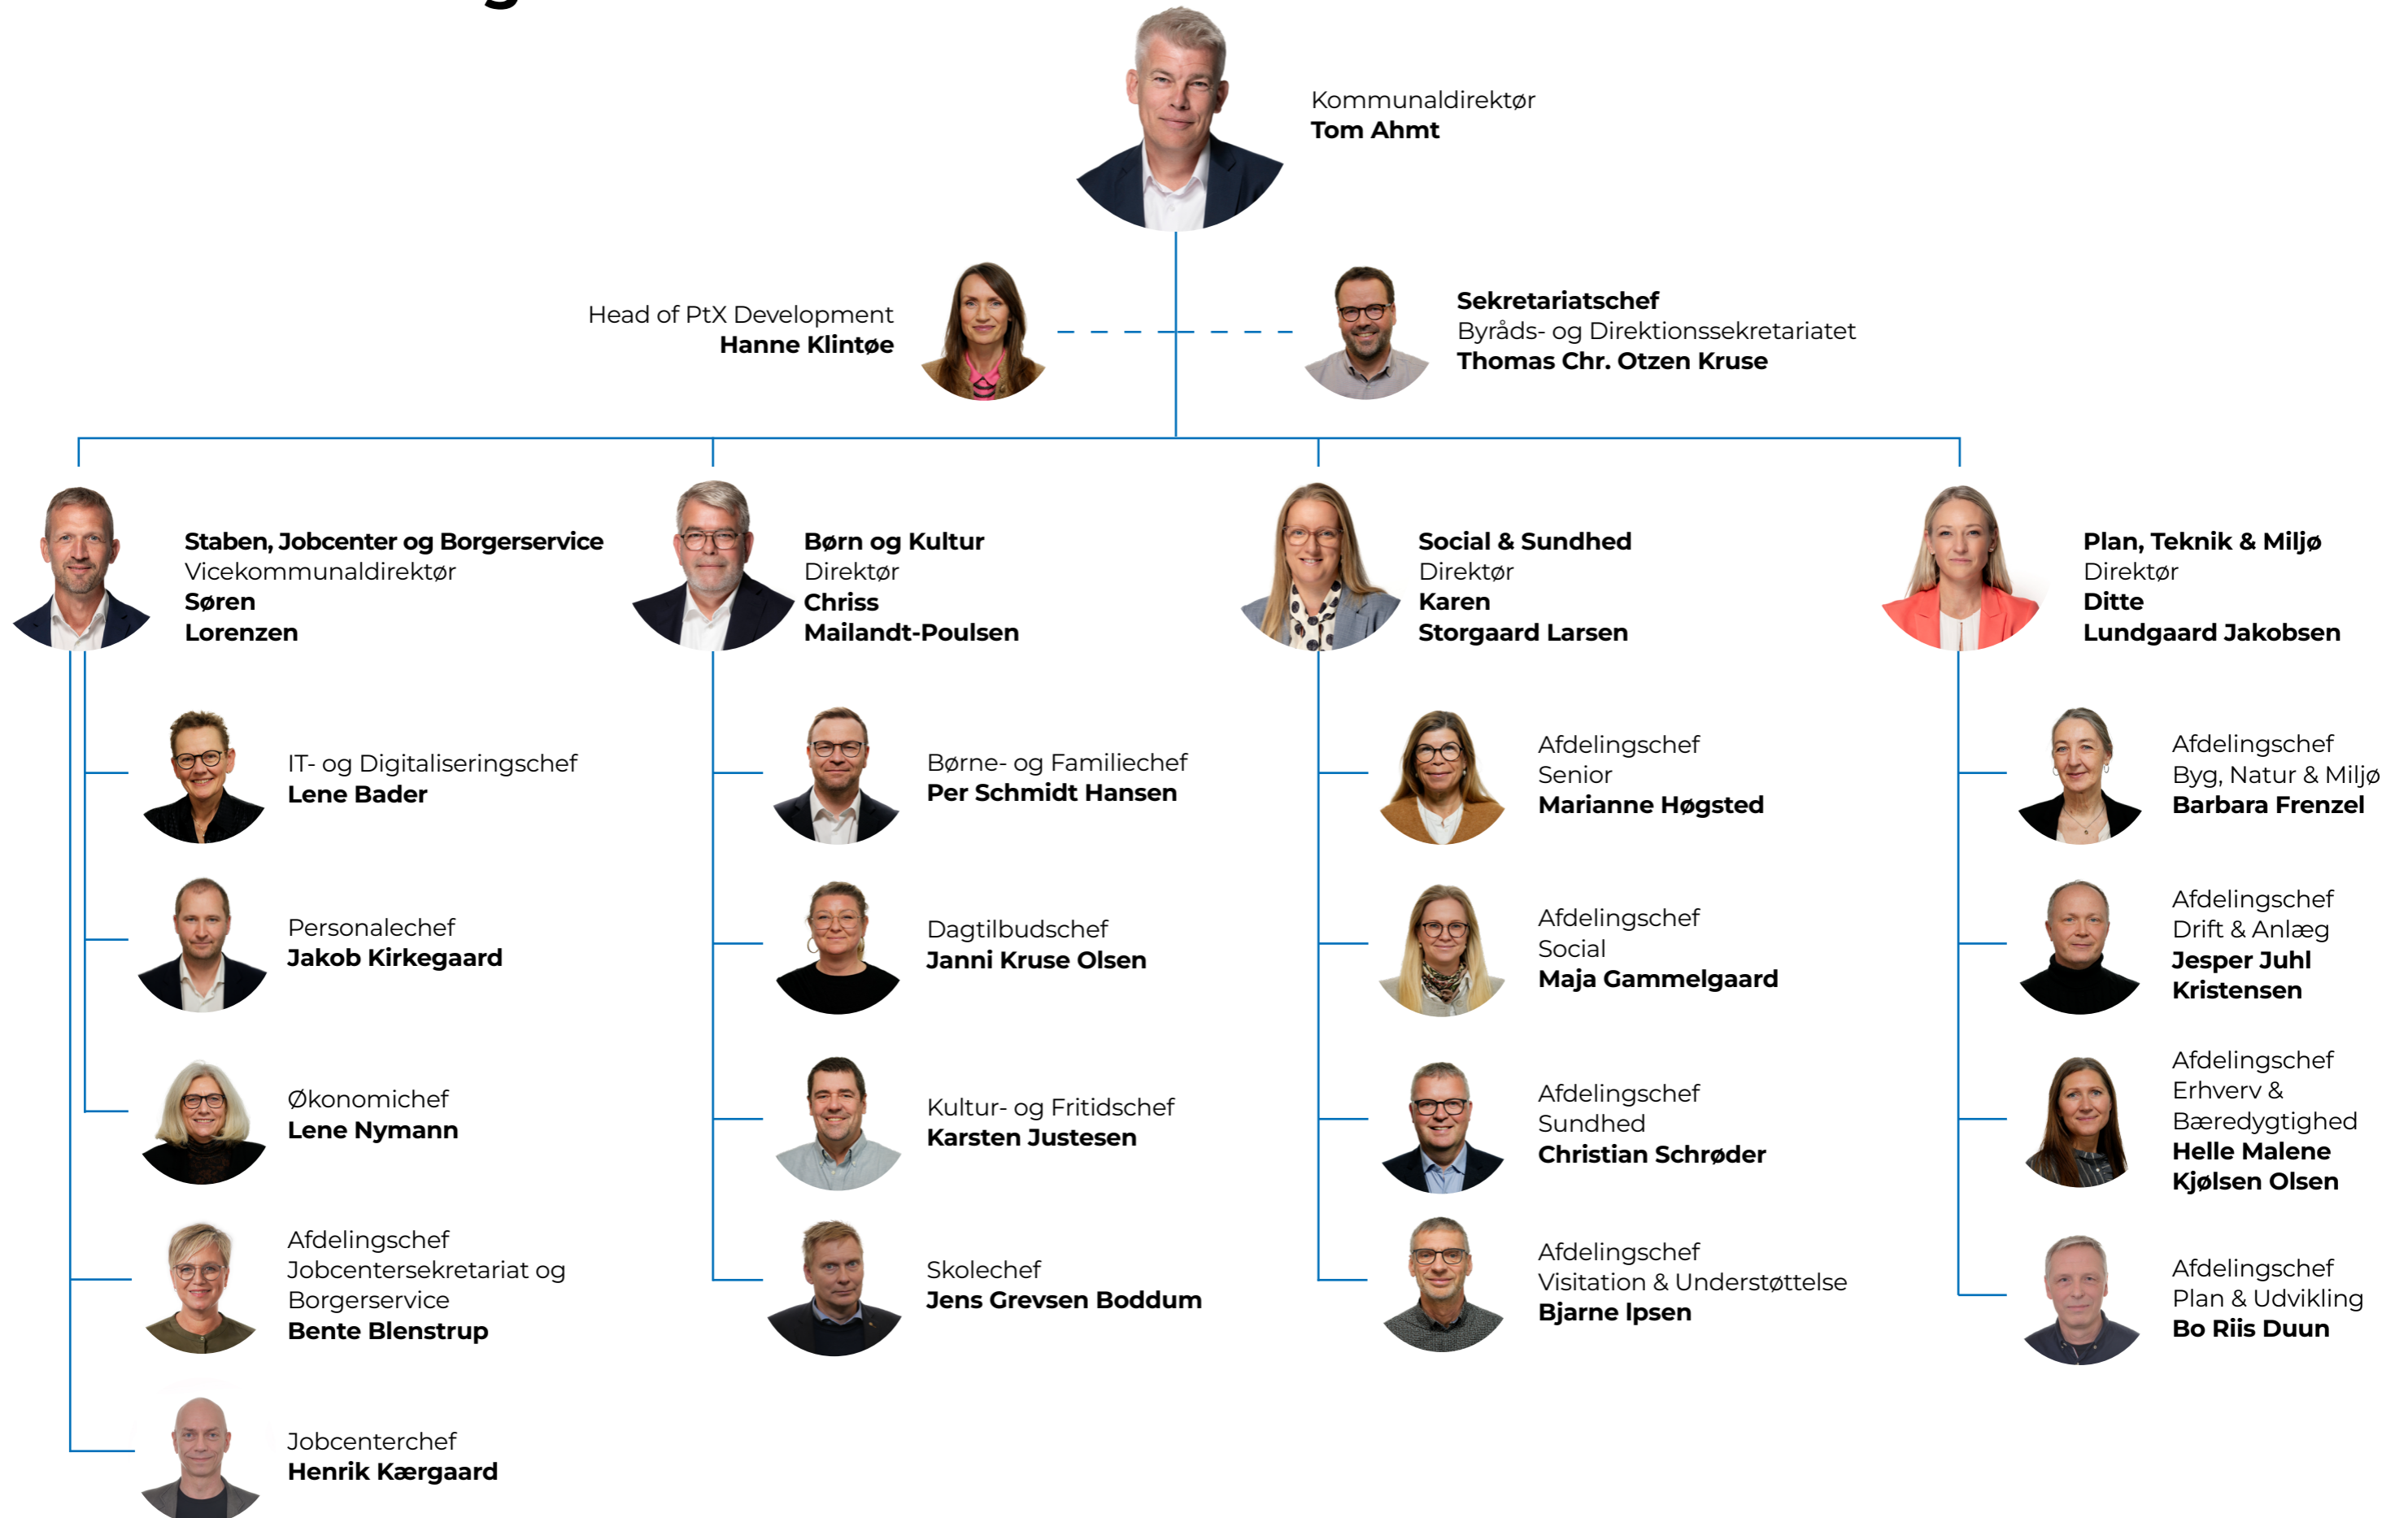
Kommunaldirektør
**Tom Ahmt**

Head of PtX Development
**Hanne Klintøe**

**Sekretariatschef**
Byråds- og Direktionssekretariatet
**Thomas Chr. Otzen Kruse**

**Staben, Jobcenter og Borgerservice**
Vicekommunaldirektør
**Søren Lorenzen**

IT- og Digitaliseringschef
**Lene Bader**

Personalechef
**Jakob Kirkegaard**

Økonomichef
**Lene Nymann**

Afdelingschef
Jobcentersekretariat og Borgerservice
**Bente Blenstrup**

Jobcenterchef
**Henrik Kærgaard**

**Børn og Kultur**
Direktør
**Chriss Mailandt-Poulsen**

Børne- og Familiechef
**Per Schmidt Hansen**

Dagtilbudschef
**Janni Kruse Olsen**

Kultur- og Fritidschef
**Karsten Justesen**

Skolechef
**Jens Grevsen Boddum**

**Social & Sundhed**
Direktør
**Karen Storgaard Larsen**

Afdelingschef
Senior
**Marianne Høgsted**

Afdelingschef
Social
**Maja Gammelgaard**

Afdelingschef
Sundhed
**Christian Schrøder**

Afdelingschef
Visitation & Understøttelse
**Bjarne Ipsen**

**Plan, Teknik & Miljø**
Direktør
**Ditte Lundgaard Jakobsen**

Afdelingschef
Byg, Natur & Miljø
**Barbara Frenzel**

Afdelingschef
Drift & Anlæg
**Jesper Juhl Kristensen**

Afdelingschef
Erhverv & Bæredygtighed
**Helle Malene Kjølsen Olsen**

Afdelingschef
Plan & Udvikling
**Bo Riis Duun**